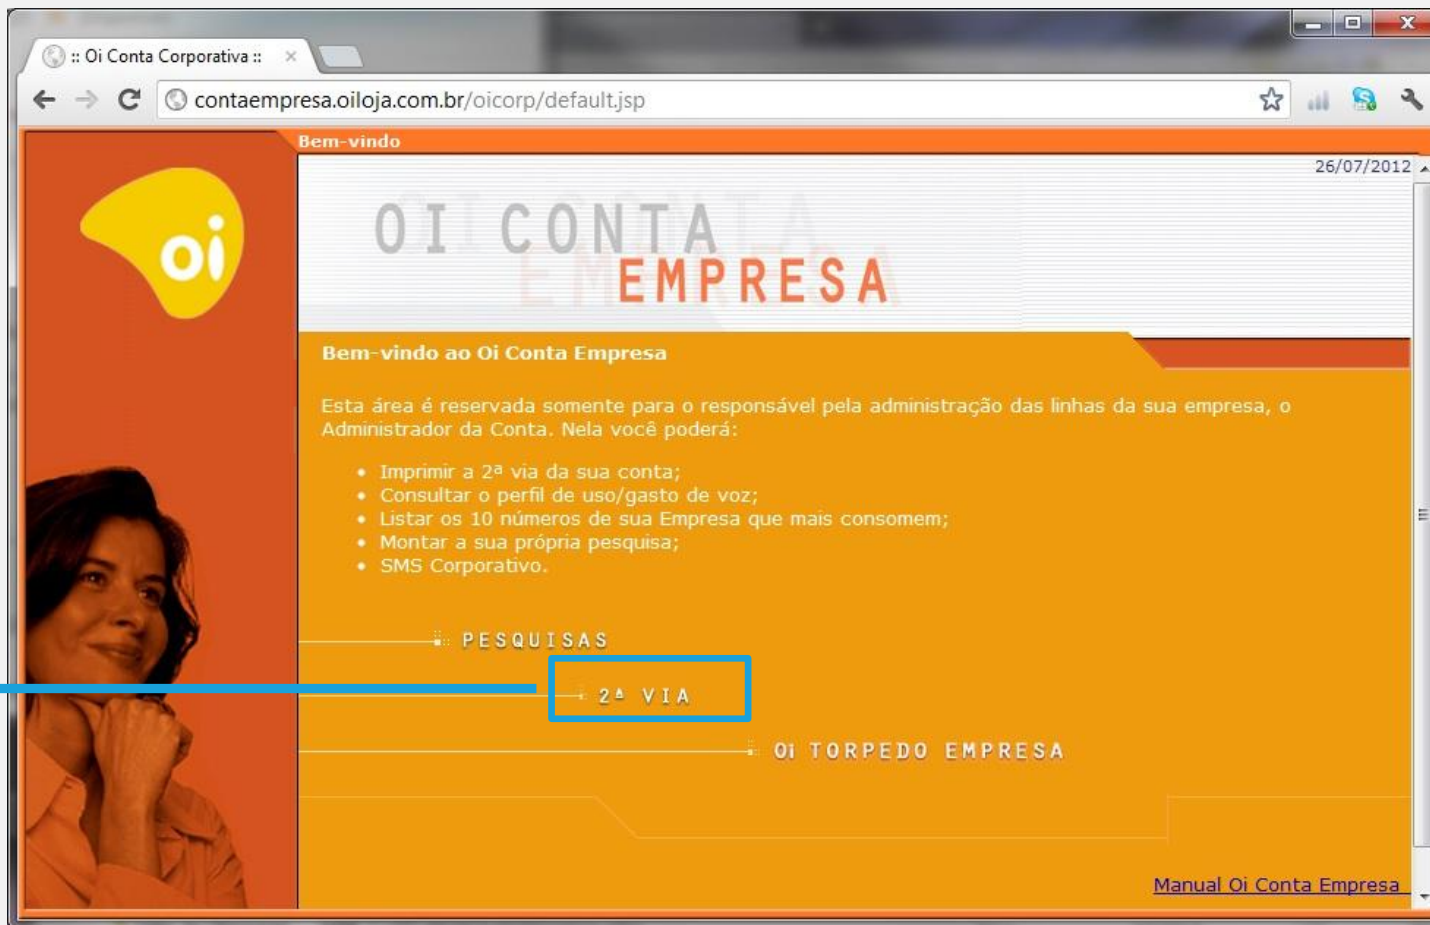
:: Oi Conta Corporativa ::

contaempresa.oiloja.com.br/oicorp/default.jsp

Bem-vindo

26/07/2012

oi

OI CONTA EMPRESA

Bem-vindo ao Oi Conta Empresa

Esta área é reservada somente para o responsável pela administração das linhas da sua empresa, o Administrador da Conta. Nela você poderá:

- Imprimir a 2ª via da sua conta;
- Consultar o perfil de uso/gasto de voz;
- Listar os 10 números de sua Empresa que mais consomem;
- Montar a sua própria pesquisa;
- SMS Corporativo.

PESQUISAS

2ª VIA

Oi TORPEDO EMPRESA

Manual Oi Conta Empresa